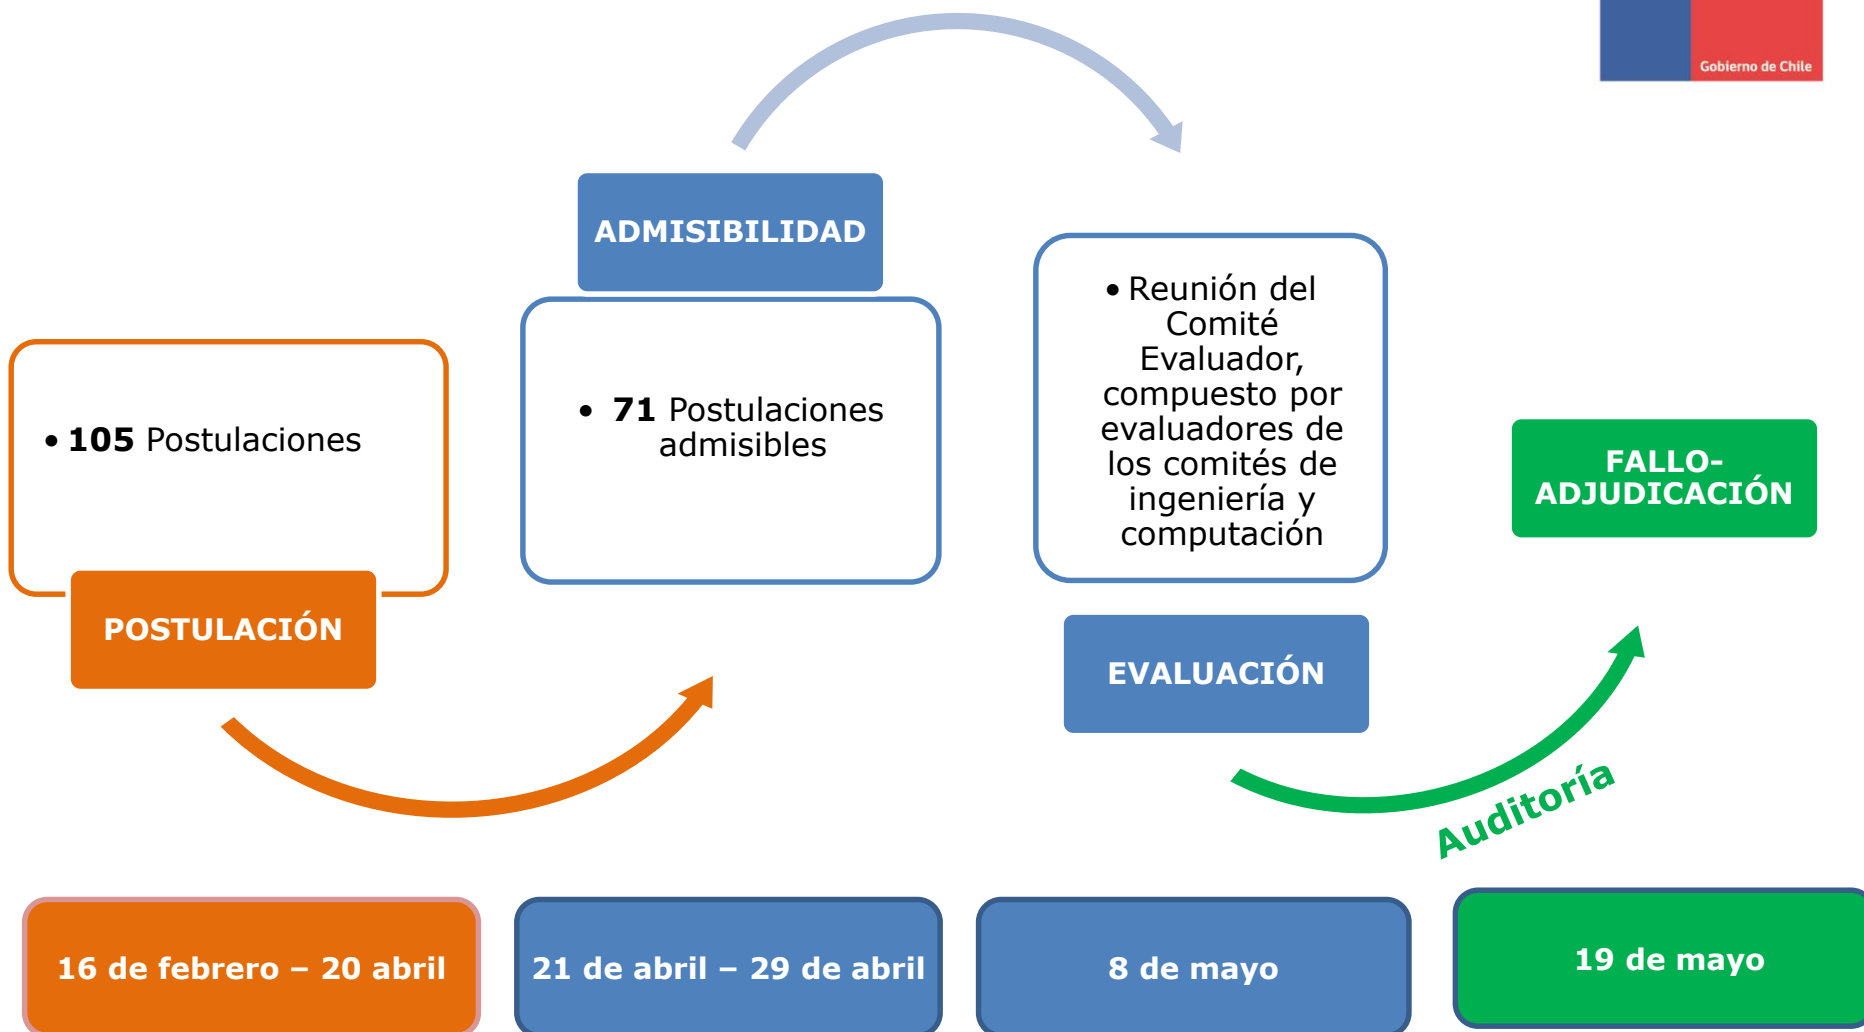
Gobierno de Chile

ADMISIBILIDAD

• 71 Postulaciones admisibles

• Reunión del Comité Evaluador, compuesto por evaluadores de los comités de ingeniería y computación

• 105 Postulaciones

POSTULACIÓN

FALLO-ADJUDICACIÓN

EVALUACIÓN

Auditoría

16 de febrero – 20 abril

21 de abril – 29 de abril

8 de mayo

19 de mayo